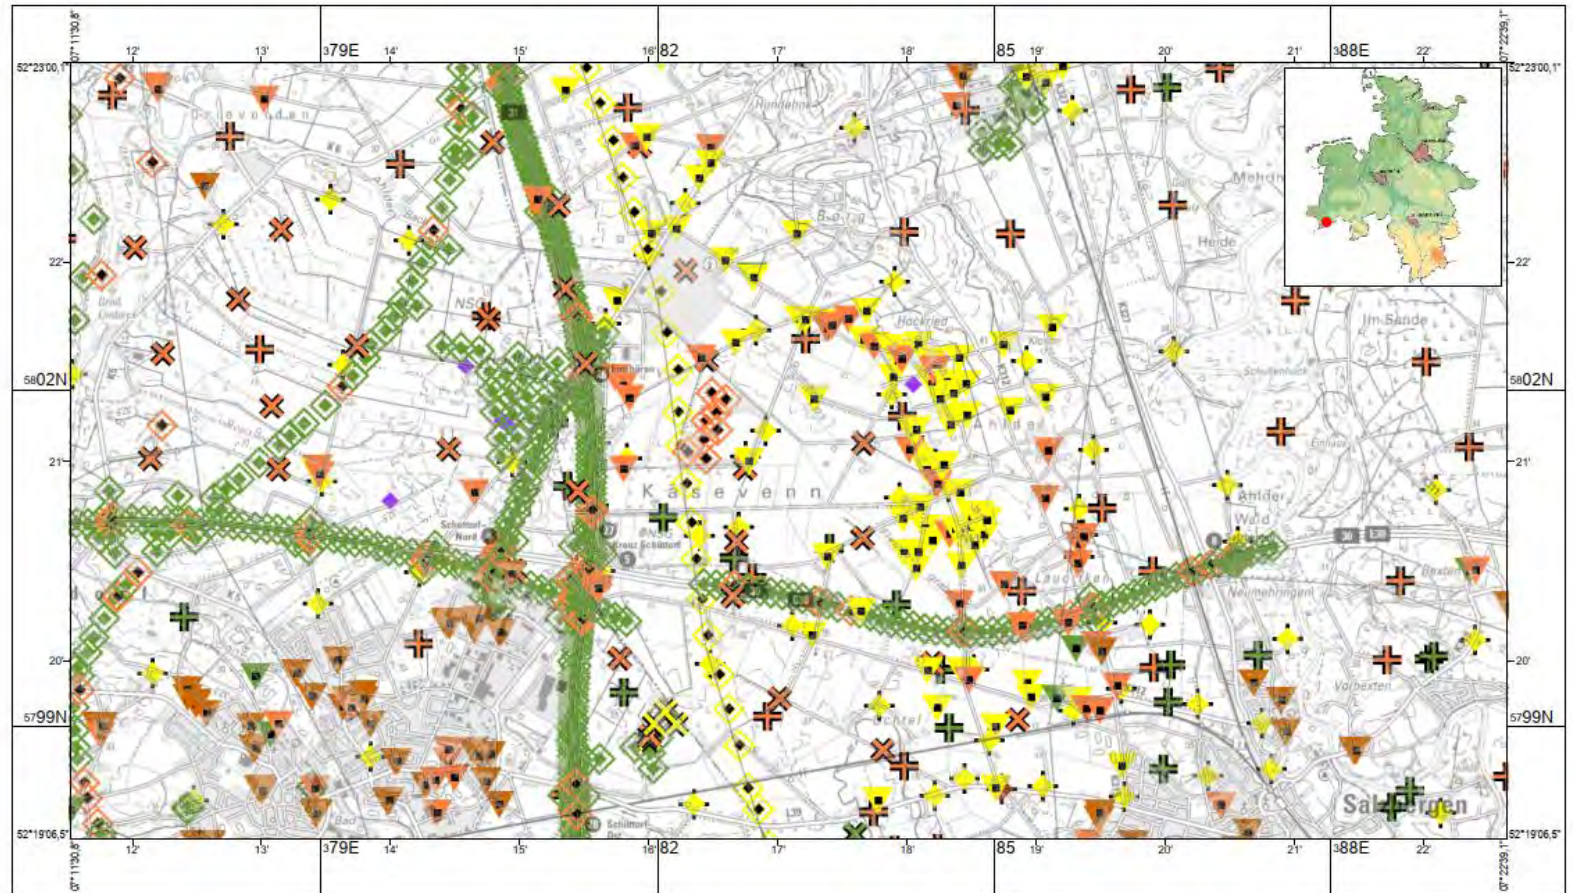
07°11'30,8" 12' 13' 379E 14' 15' 16' 382 17' 18' 385 19' 20' 21' 388E 22' 07°22'39,1"

52°23'00,1" 52°23'00,1"

22' 22'

5802N 5802N

21' 21'

20' 20'

5799N 5799N

52°19'06,5" 52°19'06,5"

12' 13' 379E 14' 15' 16' 382 17' 18' 385 19' 20' 21' 388E 22'

07°11'30,8" 07°22'39,1"

Rundeheide
B 0 r g
Hockried
Heide
Im Sande
Mehringen
NSG
Emsbüren
Ahlde
Kasevenn
Ahlder Wald
Schüttorf-Nord
Kreuz Schüttorf
Laudiecken
Neumehringen
Bexten
Vorbexten
Salzbergen
Bad
Schüttorf-Ost
Emlake
Schulkenbusch
Gräfl. Lindern